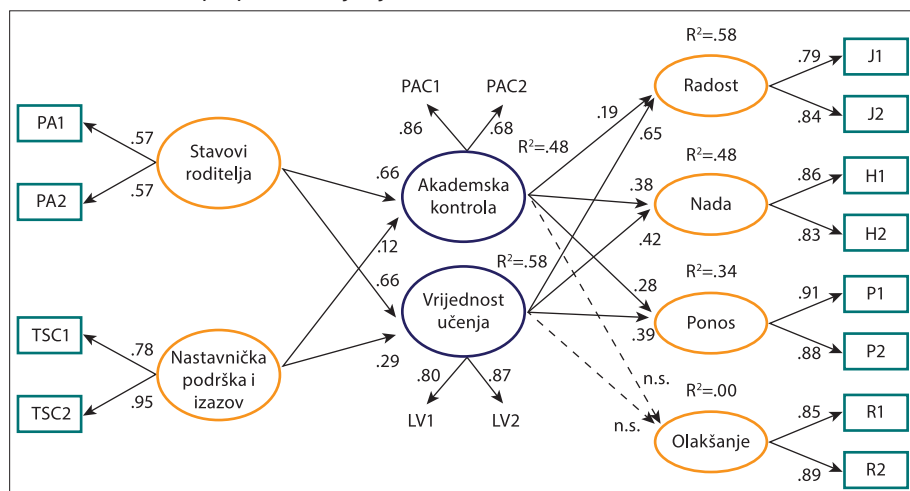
PA1
.57
Stavovi roditelja
.57
PA2
TSC1
.78
Nastavnička podrška i izazov
.95
TSC2
PAC1
PAC2
.86
.68
.66
Akademska kontrola
R$^2$=.48
.12
.66
R$^2$=.58
Vrijednost učenja
.29
.80
.87
LV1
LV2
.19
.65
.38
.42
.28
.39
n.s.
n.s.
R$^2$=.58
Radost
.79
J1
.84
J2
R$^2$=.48
Nada
.86
H1
.83
H2
R$^2$=.34
Ponos
.91
P1
.88
P2
R$^2$=.00
Olakšanje
.85
R1
.89
R2